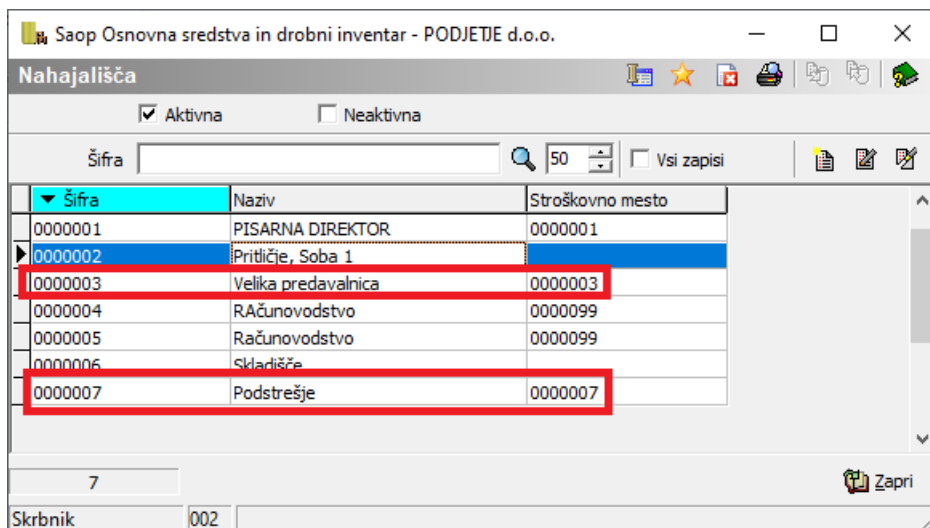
Saop Osnovna sredstva in drobni inventar - PODJETJE d.o.o.

Nahajališča

Aktivna

Neaktivna

Šifra

50

Vsi zapisi

| Šifra | Naziv | Stroškovno mesto |
|---|---|---|
| 0000001 | PISARNA DIREKTOR | 0000001 |
| 0000002 | Pritličje, Soba 1 | |
| 0000003 | Velika predavalnica | 0000003 |
| 0000004 | RAčunovodstvo | 0000099 |
| 0000005 | Računovodstvo | 0000099 |
| 0000006 | Skladišče | |
| 0000007 | Podstrešje | 0000007 |

7

Zapri

Skrbnik

002